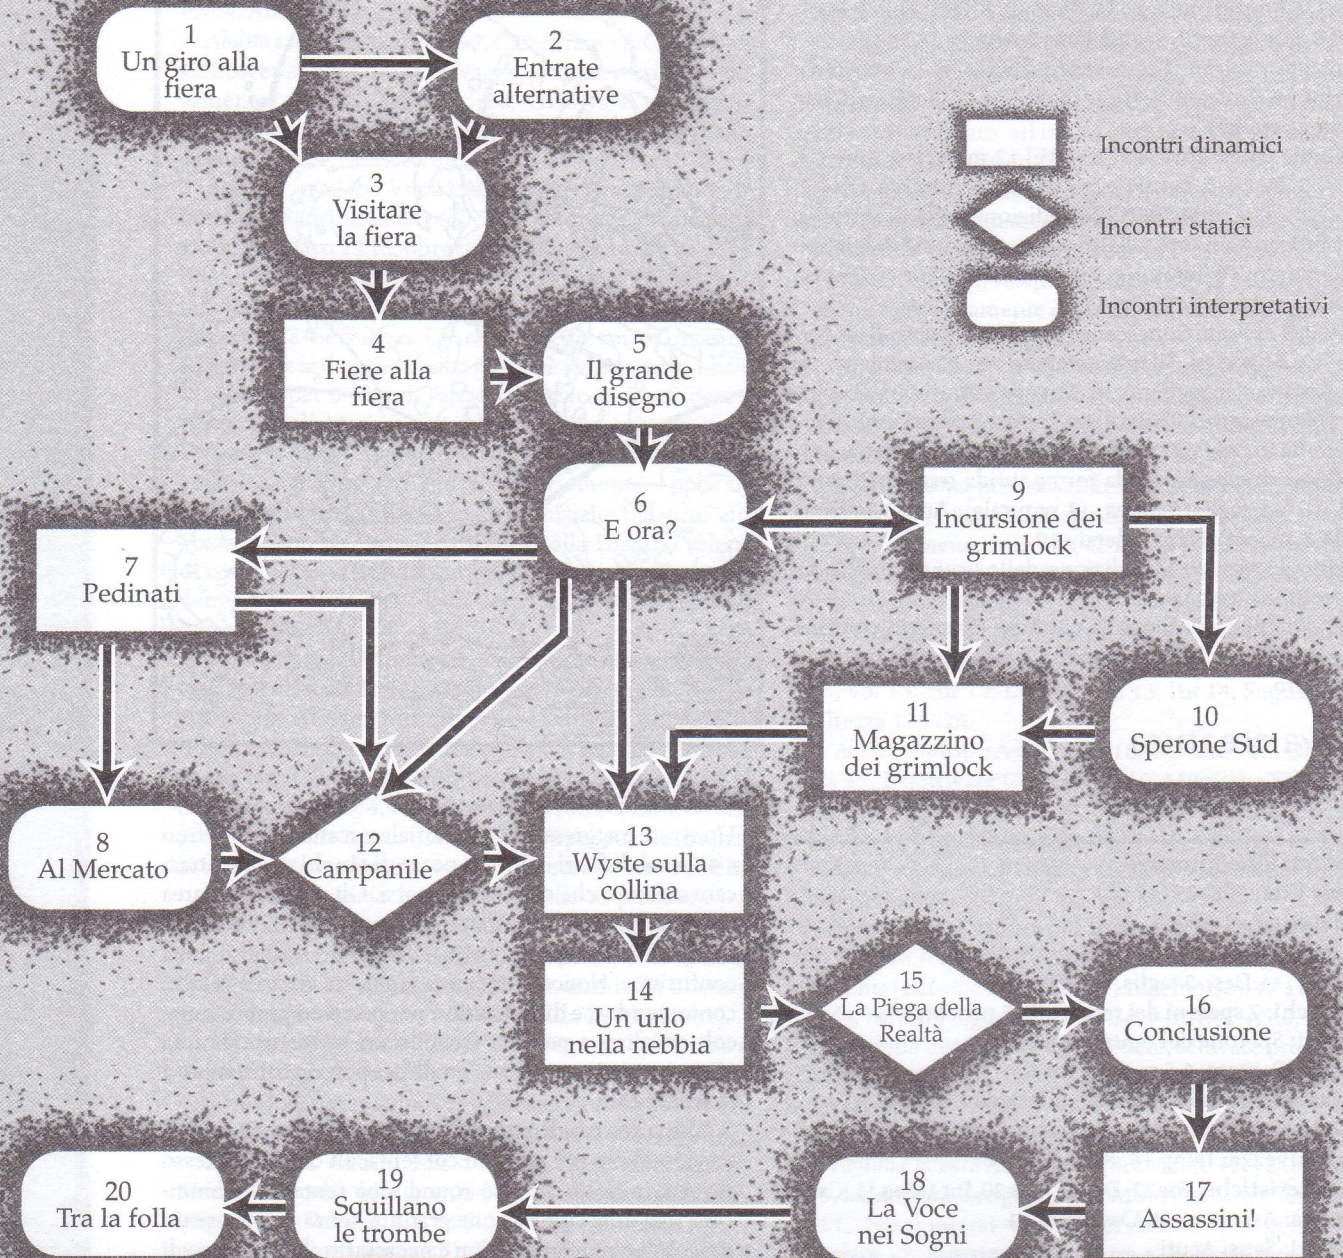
1
Un giro alla fiera

2
Entrate alternative

Incontri dinamici

Incontri statici

Incontri interpretativi

3
Visitare la fiera

4
Fiere alla fiera

5
Il grande disegno

6
E ora?

9
Incursione dei grimlock

7
Pedinati

11
Magazzino dei grimlock

10
Sperone Sud

8
Al Mercato

12
Campanile

13
Wyste sulla collina

14
Un urlo nella nebbia

15
La Piega della Realtà

16
Conclusione

20
Tra la folla

19
Squillano le trombe

18
La Voce nei Sogni

17
Assassini!